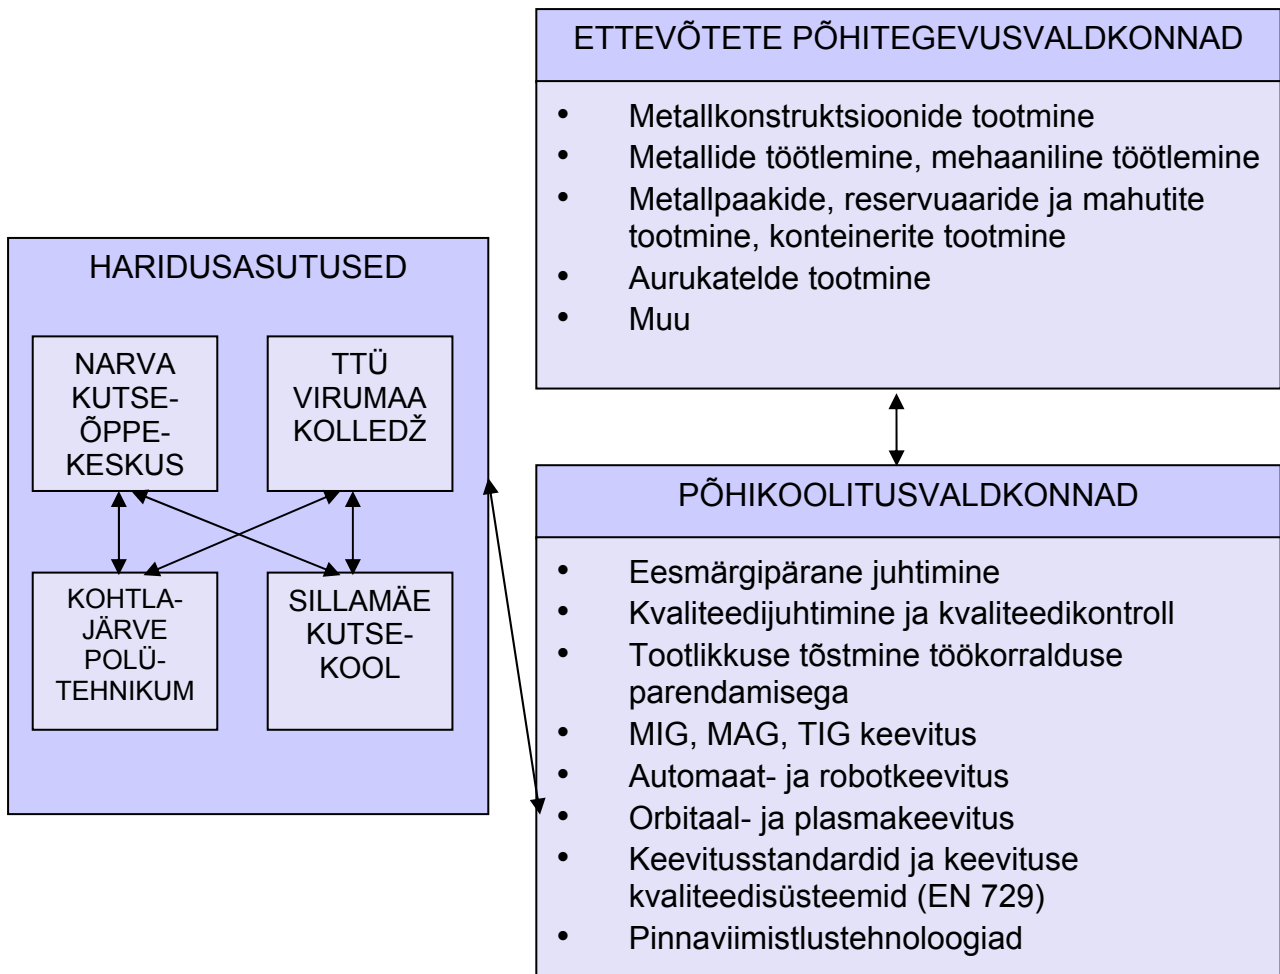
ETTEVÕTETE PÕHITEGEVUSVALDKONNAD

- Metallkonstruktsioonide tootmine
- Metallide töötlemine, mehaaniline töötlemine
- Metallpaakide, reservuaaride ja mahutite tootmine, konteinerite tootmine
- Aurukatelde tootmine
- Muu

HARIDUSASUTUSED

NARVA KUTSE-ÕPPE-KESKUS

TTÜ VIRUMAA KOLLEDŽ

KOHTLA-JÄRVE POLÜ-TEHNIKUM

SILLAMÄE KUTSE-KOOL

PÕHIKOOLITUSVALDKONNAD

- Eesmärgipärane juhtimine
- Kvaliteedijuhtimine ja kvaliteedikontroll
- Tootlikkuse tõstmine töökorralduse parendamisega
- MIG, MAG, TIG keevitus
- Automaat- ja robotkeevitus
- Orbitaal- ja plasmakeevitus
- Keevitusstandardid ja keevituse kvaliteedisüsteemid (EN 729)
- Pinnaviimistlustehnoloogiad